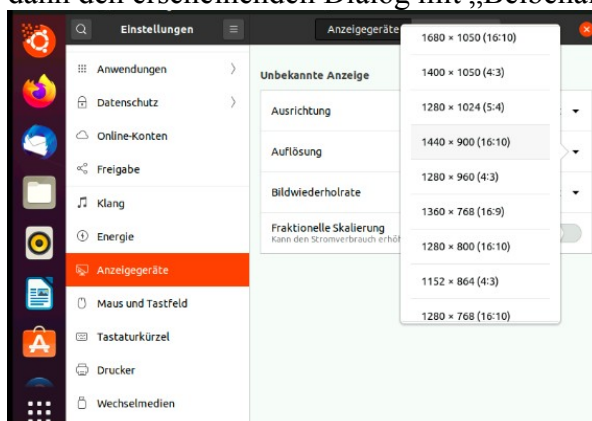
dann den erscheinenden Dialog mit „Beibehal

Einstellungen

Anzeigegeräte

Anwendungen
Datenschutz
Online-Konten
Freigabe
Klang
Energie
Anzeigegeräte
Maus und Tastfeld
Tastaturkürzel
Drucker
Wechselmedien

Unbekannte Anzeige

Ausrichtung
Auflösung
Bildwiederholrate
Fraktionelle Skalierung
Kann den Stromverbrauch erhö

1680 × 1050 (16:10)
1400 × 1050 (4:3)
1280 × 1024 (5:4)
1440 × 900 (16:10)
1280 × 960 (4:3)
1360 × 768 (16:9)
1280 × 800 (16:10)
1152 × 864 (4:3)
1280 × 768 (16:10)